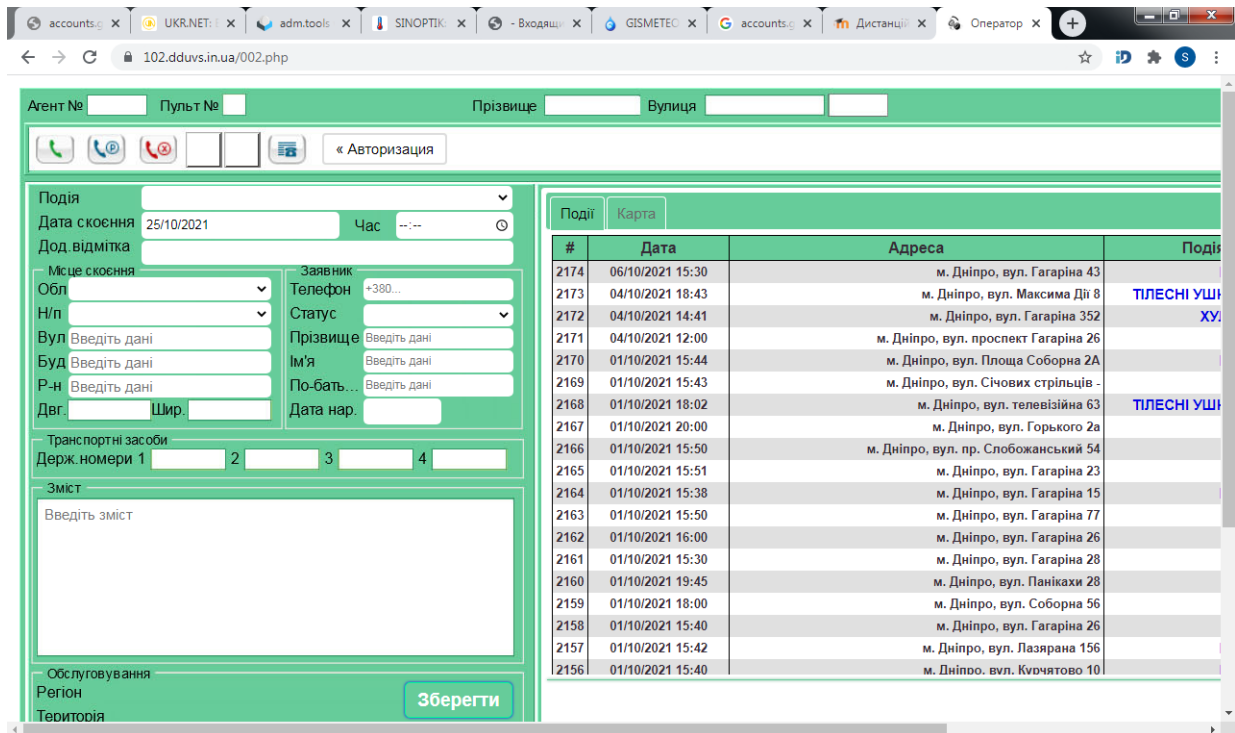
accounts.g × UKR.NET: × adm.tools × SINOPTIK × - Входящ × GISMETEO × accounts.g × Дистанцій × Оператор ×

102.dduvs.in.ua/002.php

Агент № Пульт № Прізвище Вулиця

« Авторизация

Подія
Дата скоєння 25/10/2021 Час --:--
Дод.відмітка

Місце скоєння
Обл
Н/п
Вул Введіть дані
Буд Введіть дані
Р-н Введіть дані
Двг. Шир.

Заявник
Телефон +380...
Статус
Прізвище Введіть дані
Ім'я Введіть дані
По-бать... Введіть дані
Дата нар.

Транспортні засоби
Держ.номери 1 2 3 4

Зміст
Введіть зміст

Обслуговування
Регіон
Територія
Зберегти

Події Карта

| # | Дата | Адреса | Подія |
|---|---|---|---|
| 2174 | 06/10/2021 15:30 | м. Дніпро, вул. Гагаріна 43 | |
| 2173 | 04/10/2021 18:43 | м. Дніпро, вул. Максима Дії 8 | ТІЛЕСНІ УШК |
| 2172 | 04/10/2021 14:41 | м. Дніпро, вул. Гагаріна 352 | ХУ |
| 2171 | 04/10/2021 12:00 | м. Дніпро, вул. проспект Гагаріна 26 | |
| 2170 | 01/10/2021 15:44 | м. Дніпро, вул. Площа Соборна 2А | |
| 2169 | 01/10/2021 15:43 | м. Дніпро, вул. Січових стрільців - | |
| 2168 | 01/10/2021 18:02 | м. Дніпро, вул. телевізійна 63 | ТІЛЕСНІ УШК |
| 2167 | 01/10/2021 20:00 | м. Дніпро, вул. Горького 2а | |
| 2166 | 01/10/2021 15:50 | м. Дніпро, вул. пр. Слобожанський 54 | |
| 2165 | 01/10/2021 15:51 | м. Дніпро, вул. Гагаріна 23 | |
| 2164 | 01/10/2021 15:38 | м. Дніпро, вул. Гагаріна 15 | |
| 2163 | 01/10/2021 15:50 | м. Дніпро, вул. Гагаріна 77 | |
| 2162 | 01/10/2021 16:00 | м. Дніпро, вул. Гагаріна 26 | |
| 2161 | 01/10/2021 15:30 | м. Дніпро, вул. Гагаріна 28 | |
| 2160 | 01/10/2021 19:45 | м. Дніпро, вул. Панікахи 28 | |
| 2159 | 01/10/2021 18:00 | м. Дніпро, вул. Соборна 56 | |
| 2158 | 01/10/2021 15:40 | м. Дніпро, вул. Гагаріна 26 | |
| 2157 | 01/10/2021 15:42 | м. Дніпро, вул. Лазярана 156 | |
| 2156 | 01/10/2021 15:40 | м. Дніпро, вул. Курчатово 10 | |